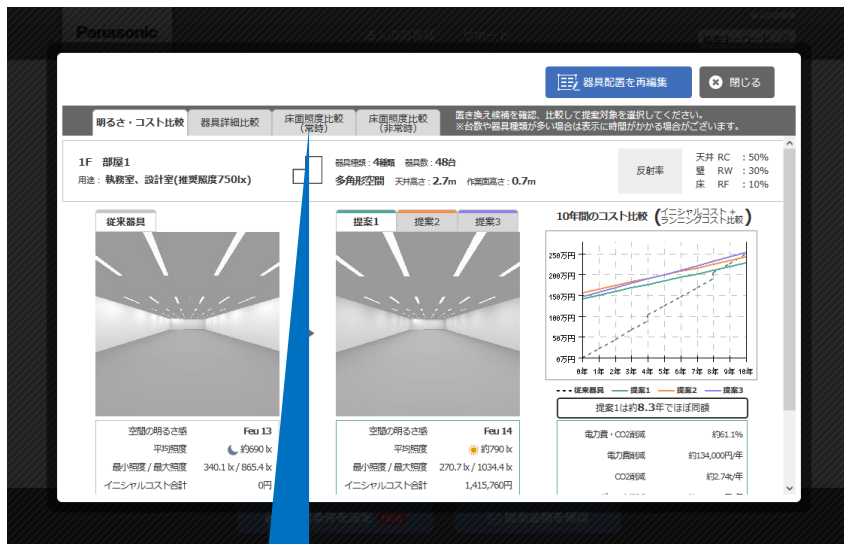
Panasonic

器具配置を再編集

閉じる

明るさ・コスト比較

器具詳細比較

床面照度比較（常時）

床面照度比較（非常時）

置き換え候補を確認、比較して提案対象を選択してください。
※台数や器具種類が多い場合は表示に時間がかかる場合がございます。

1F 部屋1
用途：執務室、設計室(推奨照度750lx)

器具種類：4種類 器具数：48台
多角形空間 天井高さ：2.7m 作業面高さ：0.7m

反射率

天井 RC ：50%
壁 RW ：30%
床 RF ：10%

従来器具

提案1 提案2 提案3

10年間のコスト比較（イニシャルコスト＋ランニングコスト比較）

250万円
200万円
150万円
100万円
50万円
0万円

0年 1年 2年 3年 4年 5年 6年 7年 8年 9年 10年

従来器具 提案1 提案2 提案3

提案1は約8.3年でほぼ同額

| 空間の明るさ感 | Feu 13 |
|---|---|
| 平均照度 | 約690 lx |
| 最小照度 / 最大照度 | 340.1 lx / 865.4 lx |
| イニシャルコスト合計 | 0円 |

| 空間の明るさ感 | Feu 14 |
|---|---|
| 平均照度 | 約790 lx |
| 最小照度 / 最大照度 | 270.7 lx / 1034.4 lx |
| イニシャルコスト合計 | 1,415,760円 |

| 電力費・CO2削減 | 約61.1% |
|---|---|
| 電力費削減 | 約134,000円/年 |
| CO2削減 | 約2.7t/年 |